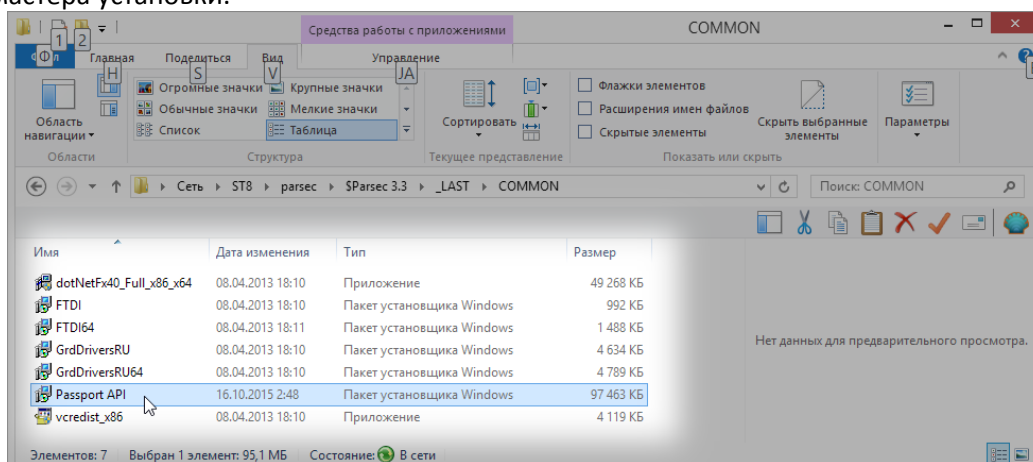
мастера установки.

1 2

Средства работы с приложениями

COMMON

Ф Главная Поделиться Вид Управление

H S V JA

Область навигации

Огромные значки
Обычные значки
Список

Крупные значки
Мелкие значки
Таблица

Сортировать

Флажки элементов
Расширения имен файлов
Скрытые элементы

Скрыть выбранные элементы

Параметры

Области Структура Текущее представление Показать или скрыть

Сеть › ST8 › parsec › $Parsec 3.3 › _LAST › COMMON

Поиск: COMMON

| Имя | Дата изменения | Тип | Размер |
|---|---|---|---|
| dotNetFx40_Full_x86_x64 | 08.04.2013 18:10 | Приложение | 49 268 КБ |
| FTDI | 08.04.2013 18:10 | Пакет установщика Windows | 992 КБ |
| FTDI64 | 08.04.2013 18:11 | Пакет установщика Windows | 1 488 КБ |
| GrdDriversRU | 08.04.2013 18:10 | Пакет установщика Windows | 4 634 КБ |
| GrdDriversRU64 | 08.04.2013 18:10 | Пакет установщика Windows | 4 789 КБ |
| Passport API | 16.10.2015 2:48 | Пакет установщика Windows | 97 463 КБ |
| vcredist_x86 | 08.04.2013 18:10 | Приложение | 4 119 КБ |

Нет данных для предварительного просмотра.

Элементов: 7 Выбран 1 элемент: 95,1 МБ Состояние: В сети